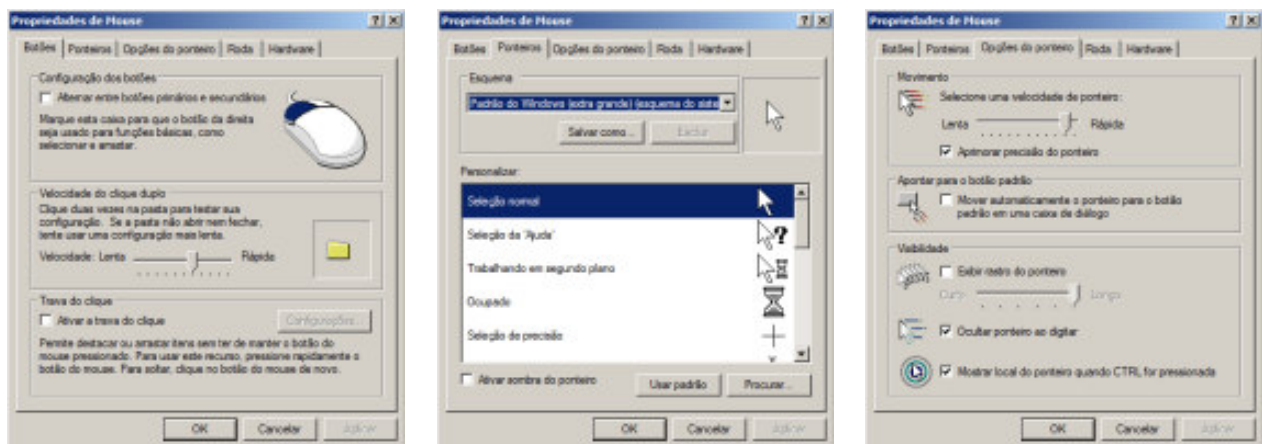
Propriedades de Mouse ? X

Botões | Ponteiros | Opções do ponteiro | Roda | Hardware

Configuração dos botões

Alternar entre botões primários e secundários

Marque esta caixa para que o botão da direita seja usado para funções básicas, como selecionar e arrastar.

Velocidade do clique duplo

Clique duas vezes na pasta para testar sua configuração. Se a pasta não abrir nem fechar, tente usar uma configuração mais lenta.

Velocidade: Lenta Rápida

Trava do clique

Ativar a trava do clique Configurações...

Permite destacar ou arrastar itens sem ter de manter o botão do mouse pressionado. Para usar este recurso, pressione rapidamente o botão do mouse. Para soltar, clique no botão do mouse de novo.

OK Cancelar Aplicar

Propriedades de Mouse ? X

Botões | Ponteiros | Opções do ponteiro | Roda | Hardware

Esquema

Padrão do Windows (extra grande) (esquema do siste

Salvar como... Excluir

Personalizar:

Seleção normal

Seleção da 'Ajuda'

Trabalhando em segundo plano

Ocupado

Seleção de precisão

Ativar sombra do ponteiro Usar padrão Procurar...

OK Cancelar Aplicar

Propriedades de Mouse ? X

Botões | Ponteiros | Opções do ponteiro | Roda | Hardware

Movimento

Selecione uma velocidade de ponteiro:

Lenta Rápida

Aprimorar precisão do ponteiro

Apontar para o botão padrão

Mover automaticamente o ponteiro para o botão padrão em uma caixa de diálogo

Visibilidade

Exibir rastro do ponteiro

Curto Longo

Ocultar ponteiro ao digitar

Mostrar local do ponteiro quando CTRL for pressionada

OK Cancelar Aplicar